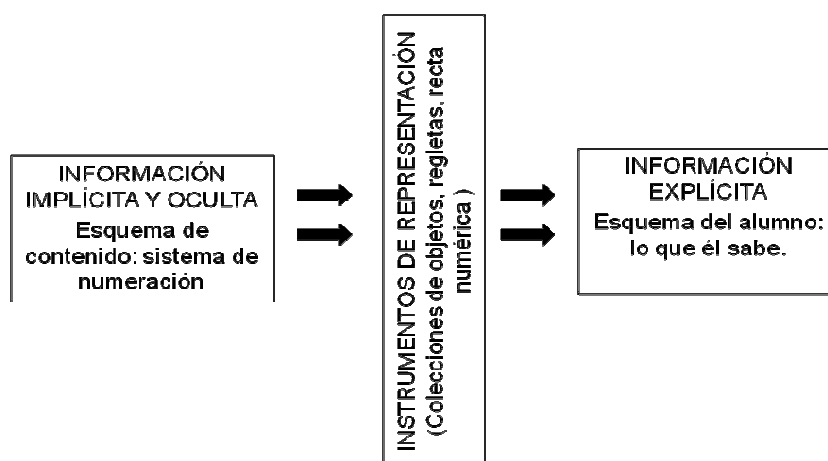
INFORMACIÓN IMPLÍCITA Y OCULTA
Esquema de contenido: sistema de numeración

INSTRUMENTOS DE REPRESENTACIÓN
(Colecciones de objetos, regletas, recta numérica )

INFORMACIÓN EXPLÍCITA
Esquema del alumno: lo que él sabe.